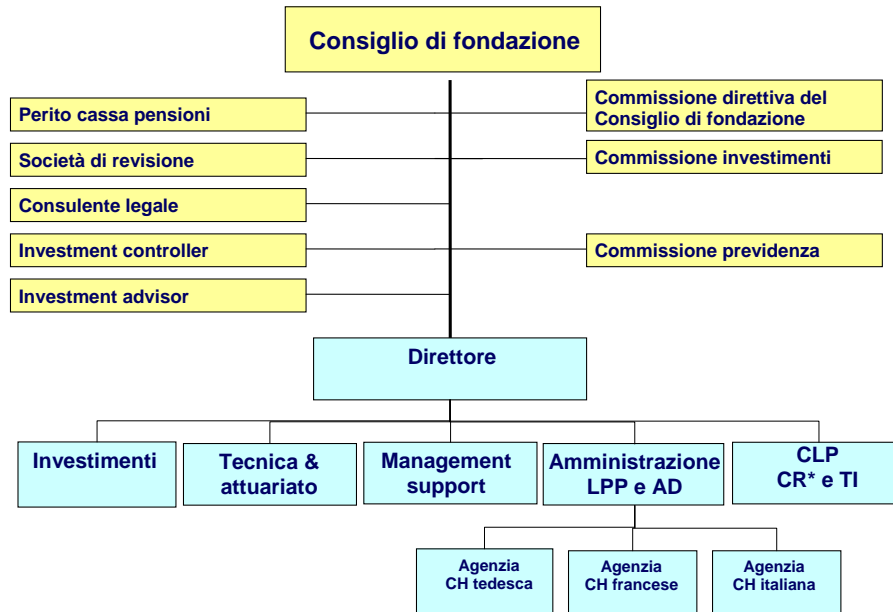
Consiglio di fondazione

Perito cassa pensioni

Società di revisione

Consulente legale

Investment controller

Investment advisor

Commissione direttiva del Consiglio di fondazione

Commissione investimenti

Commissione previdenza

Direttore

Investimenti

Tecnica & attuariato

Management support

Amministrazione LPP e AD

CLP CR* e TI

Agenzia CH tedesca

Agenzia CH francese

Agenzia CH italiana